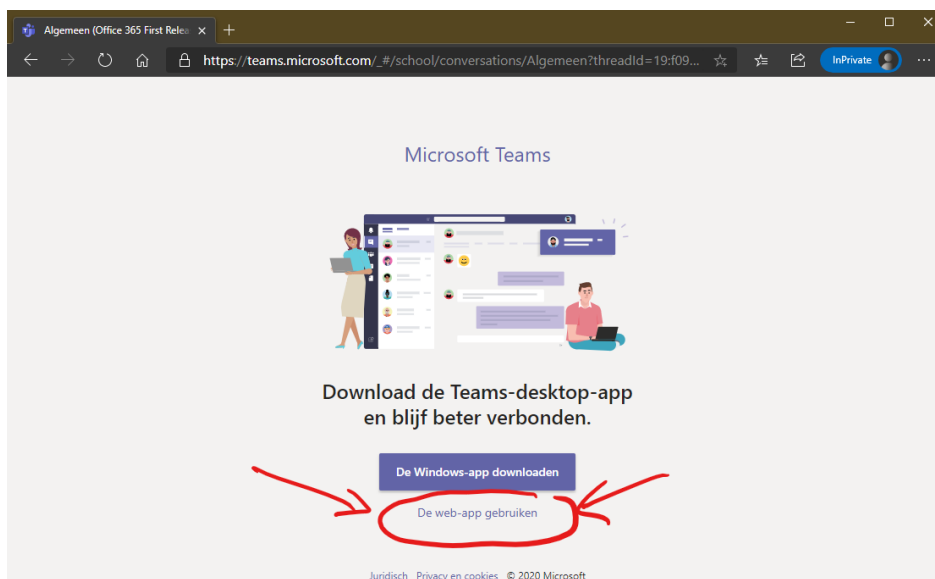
Algemeen (Office 365 First Relea ×

+

https://teams.microsoft.com/_#/school/conversations/Algemeen?threadId=19:f09...

InPrivate

Microsoft Teams

Download de Teams-desktop-app en blijf beter verbonden.

De Windows-app downloaden

De web-app gebruiken

Juridisch Privacy en cookies © 2020 Microsoft